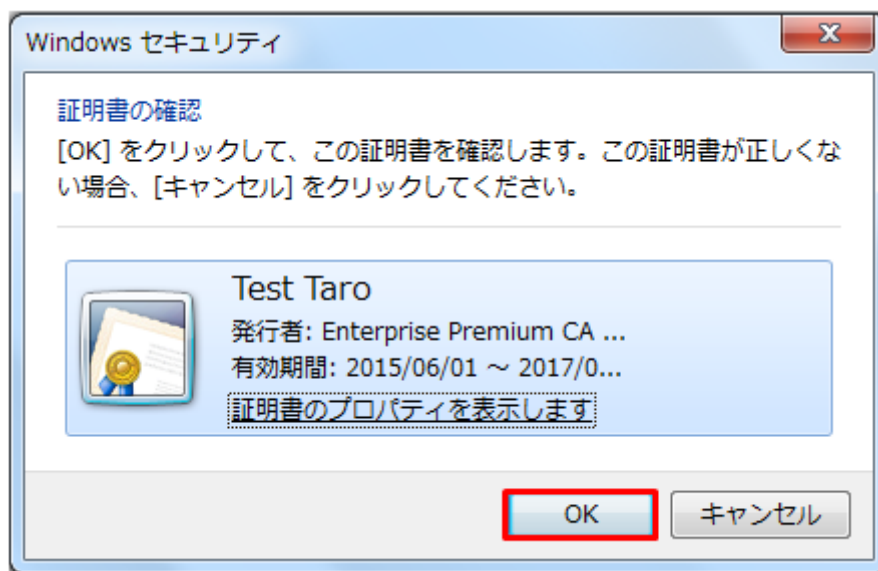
Windows セキュリティ

証明書の確認

[OK] をクリックして、この証明書を確認します。この証明書が正しくない場合、[キャンセル] をクリックしてください。

Test Taro
発行者: Enterprise Premium CA ...
有効期間: 2015/06/01 ~ 2017/0...
証明書のプロパティを表示します

OK
キャンセル